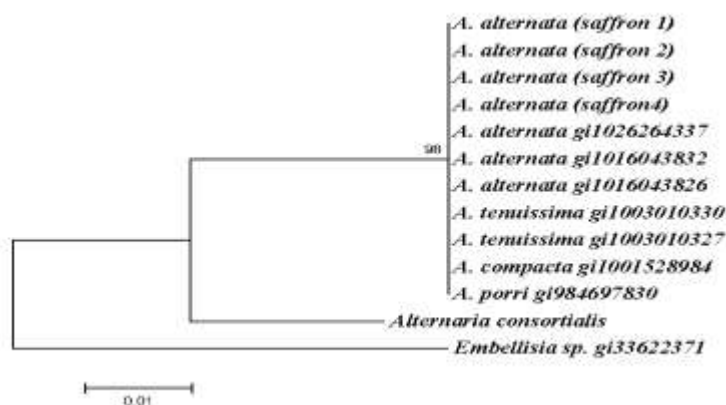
A. alternata (saffron 1)
A. alternata (saffron 2)
A. alternata (saffron 3)
A. alternata (saffron4)
98
A. alternata gi1026264337
A. alternata gi1016043832
A. alternata gi1016043826
A. tenuissima gi1003010330
A. tenuissima gi1003010327
A. compacta gi1001528984
A. porri gi984697830
Alternaria consortialis
Embellisia sp. gi33622371
0.01